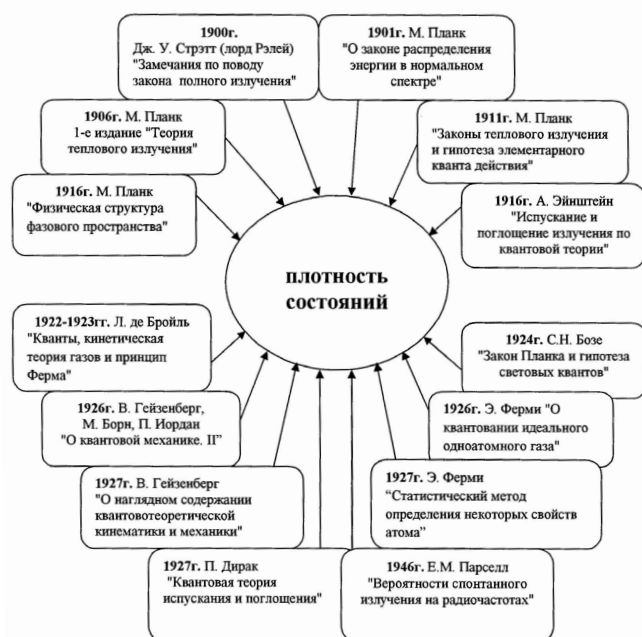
1900г.
Дж. У. Стрэтт (лорд Рэлей)
"Замечания по поводу закона полного излучения"

1901г. М. Планк
"О законе распределения энергии в нормальном спектре"

1906г. М. Планк
1-е издание "Теория теплового излучения"

1911г. М. Планк
"Законы теплового излучения и гипотеза элементарного кванта действия"

1916г. М. Планк
"Физическая структура фазового пространства"

1916г. А. Эйнштейн
"Испускание и поглощение излучения по квантовой теории"

плотность состояний

1922-1923гг. Л. де Бройль
"Кванты, кинетическая теория газов и принцип Ферма"

1924г. С.Н. Бозе
"Закон Планка и гипотеза световых квантов"

1926г. В. Гейзенберг, М. Борн, П. Иордан
"О квантовой механике. II"

1926г. Э. Ферми "О квантовании идеального одноатомного газа"

1927г. В. Гейзенберг
"О наглядном содержании квантовотеоретической кинематики и механики"

1927г. Э. Ферми
"Статистический метод определения некоторых свойств атома"

1927г. П. Дирак
"Квантовая теория испускания и поглощения"

1946г. Е.М. Парселл
"Вероятности спонтанного излучения на радиочастотах"